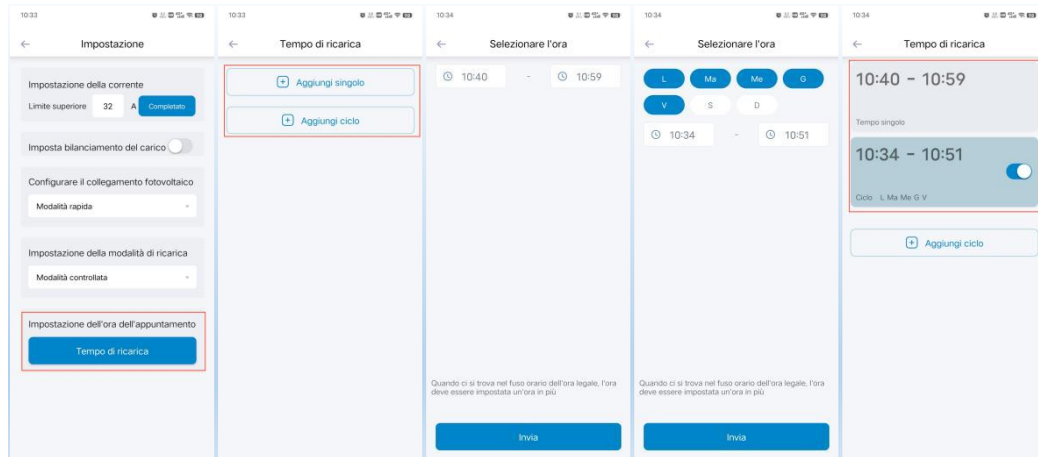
10:33

Impostazione

Impostazione della corrente

Limite superiore 32 A Completato

Imposta bilanciamento del carico

Configurare il collegamento fotovoltaico

Modalità rapida

Impostazione della modalità di ricarica

Modalità controllata

Impostazione dell'ora dell'appuntamento

Tempo di ricarica

10:33

Tempo di ricarica

Aggiungi singolo

Aggiungi ciclo

10:34

Selezionare l'ora

10:40 - 10:59

Quando ci si trova nel fuso orario dell'ora legale, l'ora deve essere impostata un'ora in più

Invia

10:34

Selezionare l'ora

L Ma Me G V S D

10:34 - 10:51

Quando ci si trova nel fuso orario dell'ora legale, l'ora deve essere impostata un'ora in più

Invia

10:34

Tempo di ricarica

10:40 - 10:59

Tempo singolo

10:34 - 10:51

Ciclo L Ma Me G V

Aggiungi ciclo